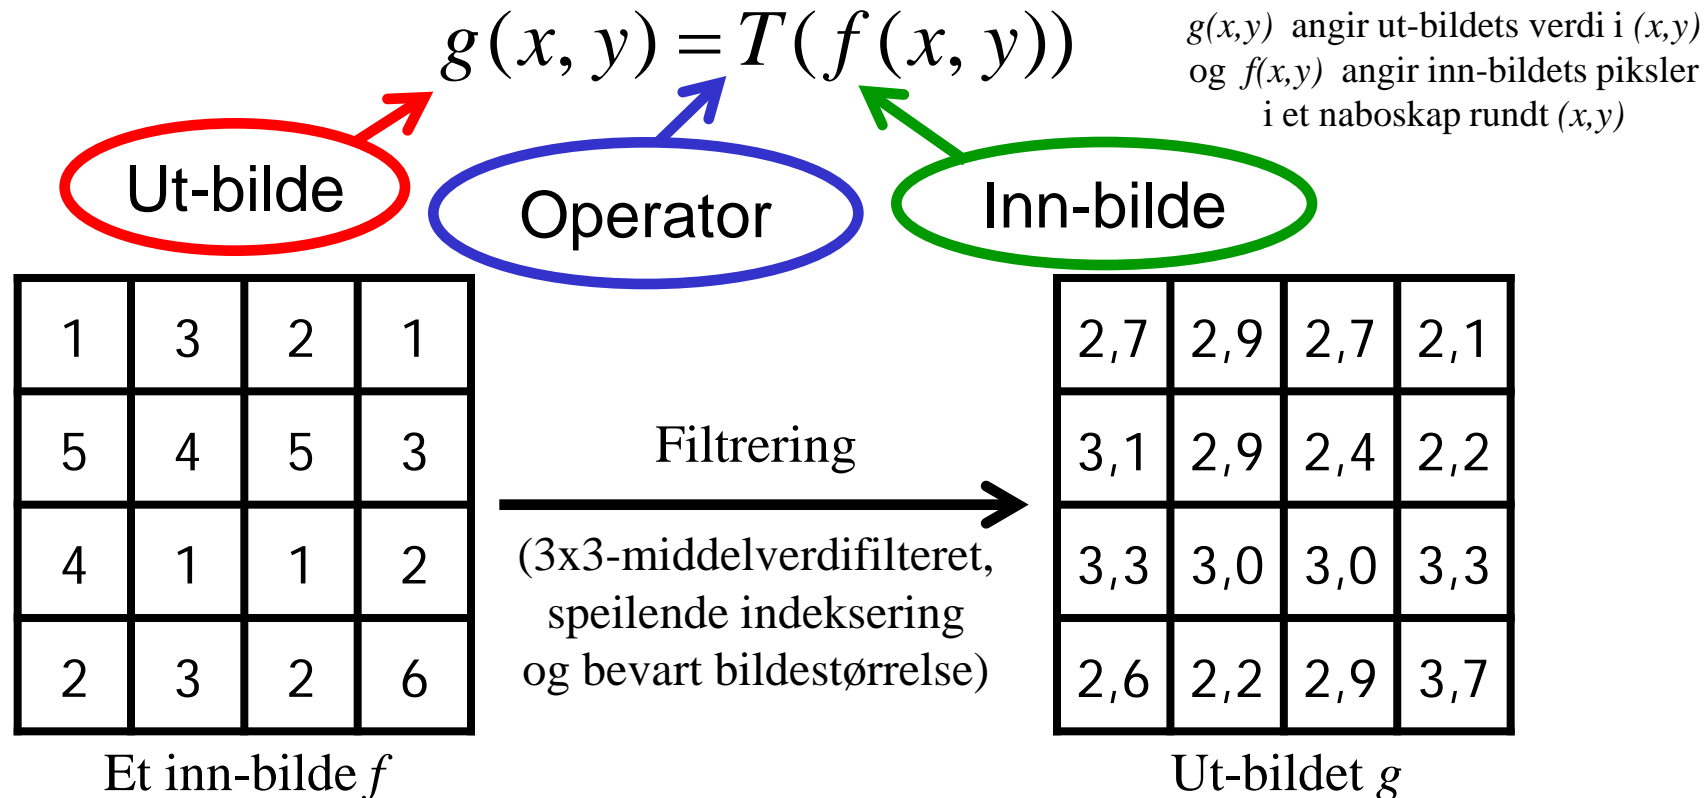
$g(x, y) = T(f(x, y))$

$g(x,y)$ angir ut-bildets verdi i $(x,y)$ og $f(x,y)$ angir inn-bildets piksler i et naboskap rundt $(x,y)$

Ut-bilde

Operator

Inn-bilde

| 1 | 3 | 2 | 1 |
|---|---|---|---|
| 5 | 4 | 5 | 3 |
| 4 | 1 | 1 | 2 |
| 2 | 3 | 2 | 6 |

Et inn-bilde $f$

Filtrering

(3x3-middelverdifilteret, speilende indeksering og bevart bildestørrelse)

| 2,7 | 2,9 | 2,7 | 2,1 |
|---|---|---|---|
| 3,1 | 2,9 | 2,4 | 2,2 |
| 3,3 | 3,0 | 3,0 | 3,3 |
| 2,6 | 2,2 | 2,9 | 3,7 |

Ut-bildet $g$